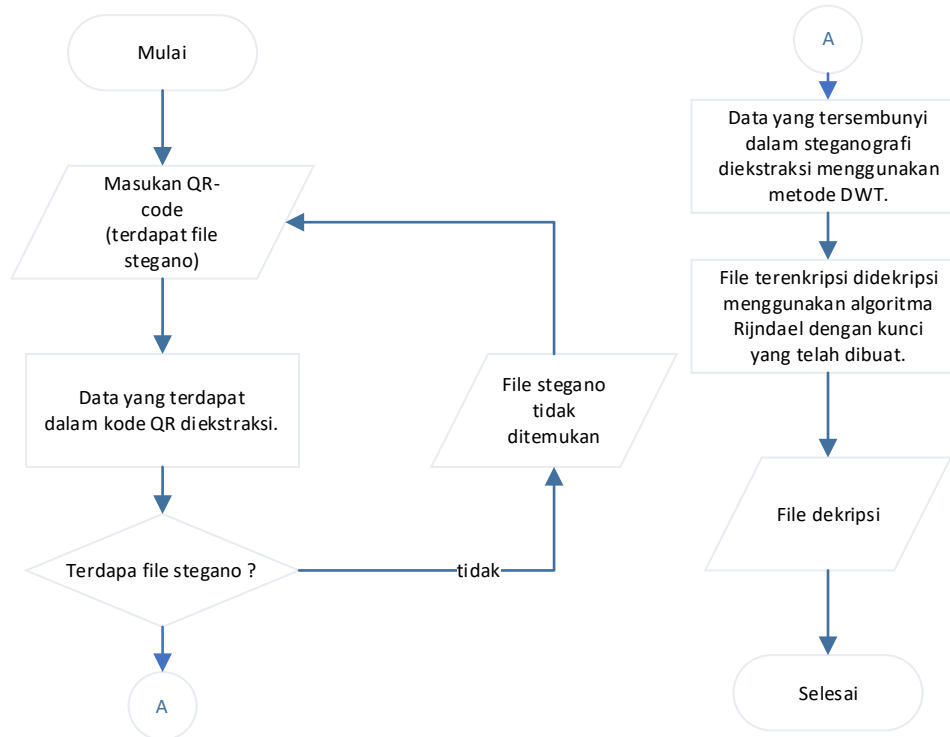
Mulai

Masukan QR-code (terdapat file stegano)

Data yang terdapat dalam kode QR diekstraksi.

Terdapa file stegano ?

tidak

File stegano tidak ditemukan

A

A

Data yang tersembunyi dalam steganografi diekstraksi menggunakan metode DWT.

File terenkripsi didekripsi menggunakan algoritma Rijndael dengan kunci yang telah dibuat.

File dekripsi

Selesai